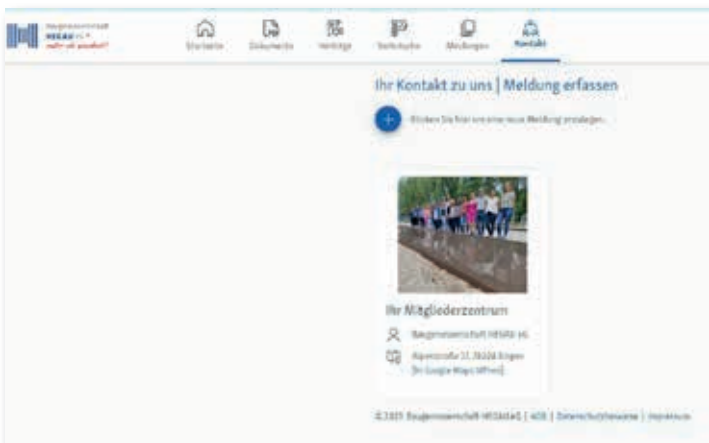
Baugenossenschaft HEGAU eG
mehr als wohnen!

Startseite
Dokumente
Verträge
Verbrauche
Meldungen
Kontakt

Ihr Kontakt zu uns | Meldung erfassen

Klicken Sie hier um eine neue Meldung anzulegen.

Ihr Mitgliederzentrum

Baugenossenschaft HEGAU eG

Alpenstraße 17, 78224 Singen
[In Google Maps öffnen]

© 2021 Baugenossenschaft HEGAU eG | AGB | Datenschutzhinweise | Impressum